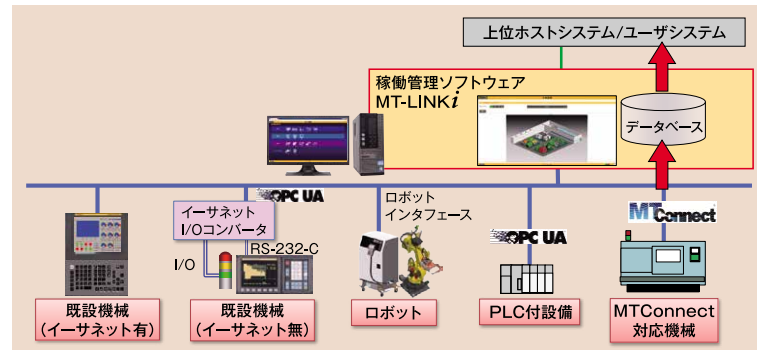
上位ホストシステム/ユーザシステム

稼働管理ソフトウェア
MT-LINK$i$

データベース

OPC UA

ロボット
インタフェース

イーサネット
I/Oコンバータ

RS-232-C

I/O

OPC UA

MTConnect

既設機械
(イーサネット有)

既設機械
(イーサネット無)

ロボット

PLC付設備

MTConnect
対応機械